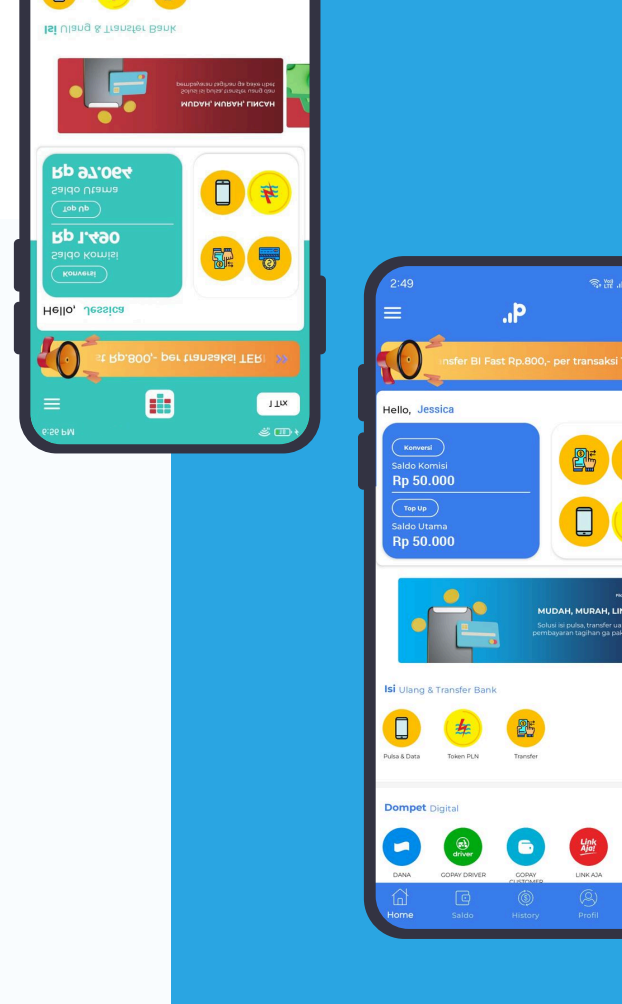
Isi Ulang & Transfer Bank

MUDAH, MURAH, LINCAH
Solusi isi pulsa, transfer uang dan pembayaran tagihan ga pakai ribet

Rp 97.064
Saldo Utama
Top Up
Rp 1.460
Saldo Komisi
Konversi

Hello, Jessica

it Rp.800,- per transaksi TER

1 Trx

5:56 PM

2:49

Transfer BI Fast Rp.800,- per transaksi

Hello, Jessica

Konversi
Saldo Komisi
Rp 50.000
Top Up
Saldo Utama
Rp 50.000

MUDAH, MURAH, LIN
Solusi isi pulsa, transfer ua pembayaran tagihan ga pak

Isi Ulang & Transfer Bank

Pulsa & Data
Token PLN
Transfer

Dompet Digital

DANA
driver
GOPAY DRIVER
GOPAY CUSTOMER
Link Aja!
LINK AJA

Home
Saldo
History
Profil